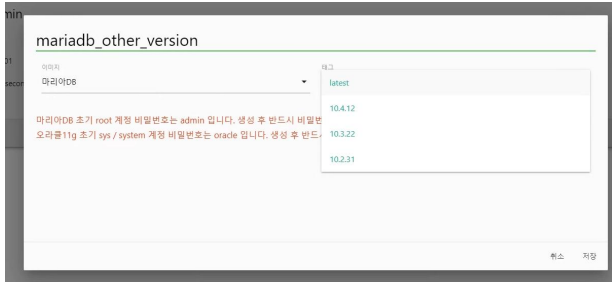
min

01

secon

mariadb_other_version

이미지
마리아DB

태그
latest
10.4.12
10.3.22
10.2.31

마리아DB 초기 root 계정 비밀번호는 admin 입니다. 생성 후 반드시 비밀번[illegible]
오라클11g 초기 sys / system 계정 비밀번호는 oracle 입니다. 생성 후 반드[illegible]

취소 저장